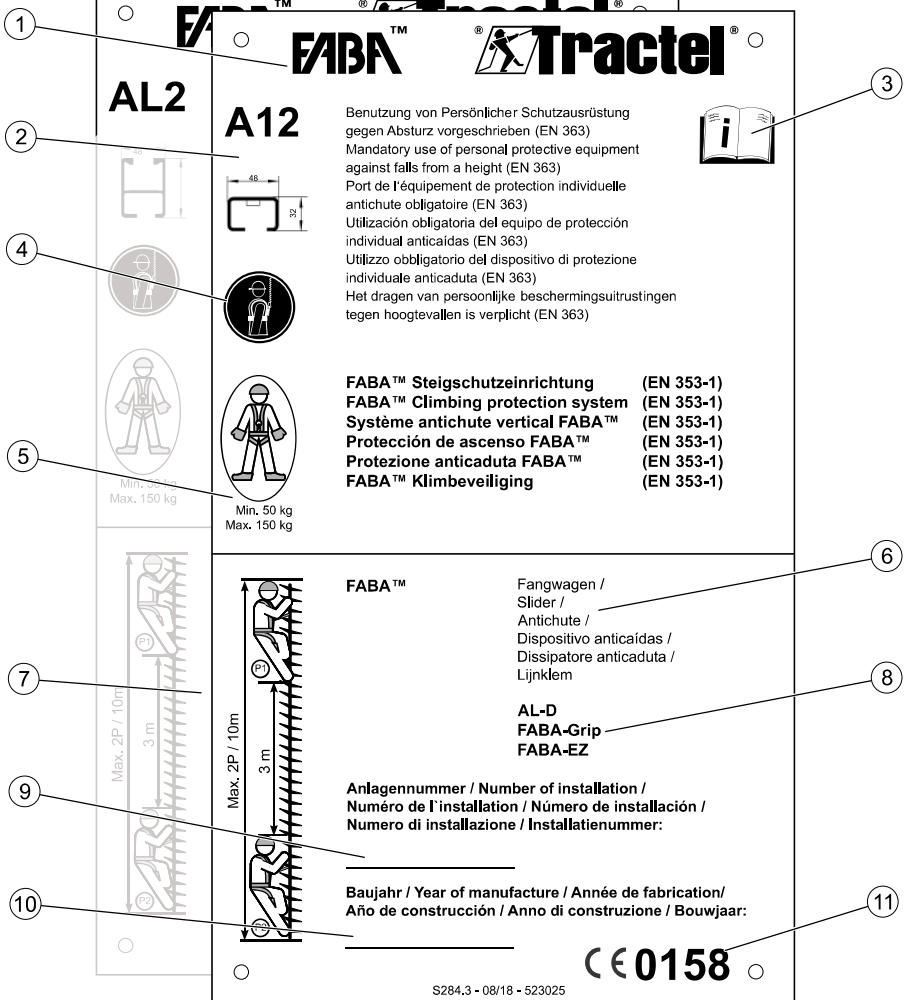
FABA™ Tractel®

AL2

Min. 50 kg
Max. 150 kg

Max. 2P / 10m
3 m
P1
P2

1
FABA™ Tractel®

A12

48
32

Benutzung von Persönlicher Schutzausrüstung gegen Absturz vorgeschrieben (EN 363)
Mandatory use of personal protective equipment against falls from a height (EN 363)
Port de l'équipement de protection individuelle antichute obligatoire (EN 363)
Utilización obligatoria del equipo de protección individual anticaídas (EN 363)
Utilizzo obbligatorio del dispositivo di protezione individuale anticaduta (EN 363)
Het dragen van persoonlijke beschermingsuitrustingen tegen hoogtevallen is verplicht (EN 363)

2
3
4
5

FABA™ Steigschutzeinrichtung (EN 353-1)
FABA™ Climbing protection system (EN 353-1)
Système antichute vertical FABA™ (EN 353-1)
Protección de ascenso FABA™ (EN 353-1)
Protezione anticaduta FABA™ (EN 353-1)
FABA™ Klimbeveiliging (EN 353-1)

Min. 50 kg
Max. 150 kg

6
7
8

FABA™

Fangwagen /
Slider /
Antichute /
Dispositivo anticaídas /
Dissipatore anticaduta /
Lijnklem

P1
Max. 2P / 10m
3 m
P2

AL-D
FABA-Grip
FABA-EZ

9

Anlagennummer / Number of installation /
Numéro de l`installation / Número de installación /
Numero di installazione / Installatienummer:

10
11

Baujahr / Year of manufacture / Année de fabrication/
Año de construcción / Anno di construzione / Bouwjaar:

CE 0158

S284.3 - 08/18 - 523025